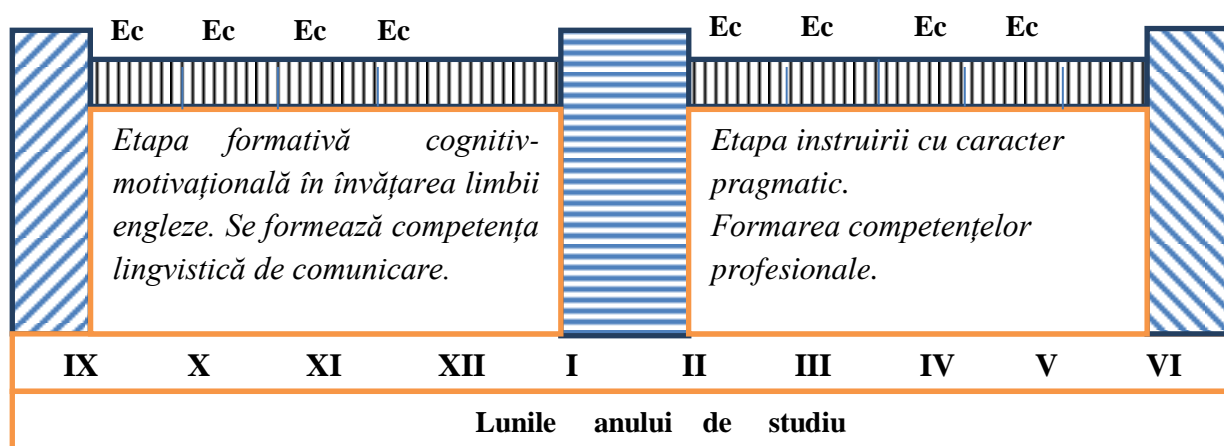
Ec Ec Ec Ec

Ec Ec Ec Ec

Etapa formativă cognitiv-motivațională în învățarea limbii engleze. Se formează competența lingvistică de comunicare.

Etapa instruirii cu caracter pragmatic.
Formarea competențelor profesionale.

IX X XI XII I II III IV V VI

Lunile anului de studiu